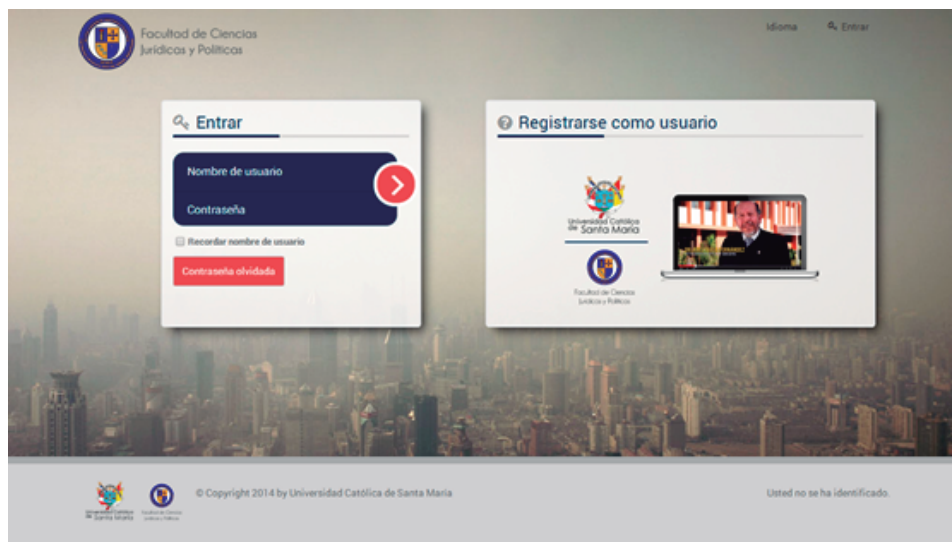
Facultad de Ciencias Jurídicas y Políticas

Idioma
Entrar

Entrar

Nombre de usuario

Contraseña

Recordar nombre de usuario

Contraseña olvidada

Registrarse como usuario

Universidad Católica de Santa María

Facultad de Ciencias Jurídicas y Políticas

Universidad Católica de Santa María

Facultad de Ciencias Jurídicas y Políticas

© Copyright 2014 by Universidad Católica de Santa María

Usted no se ha identificado.